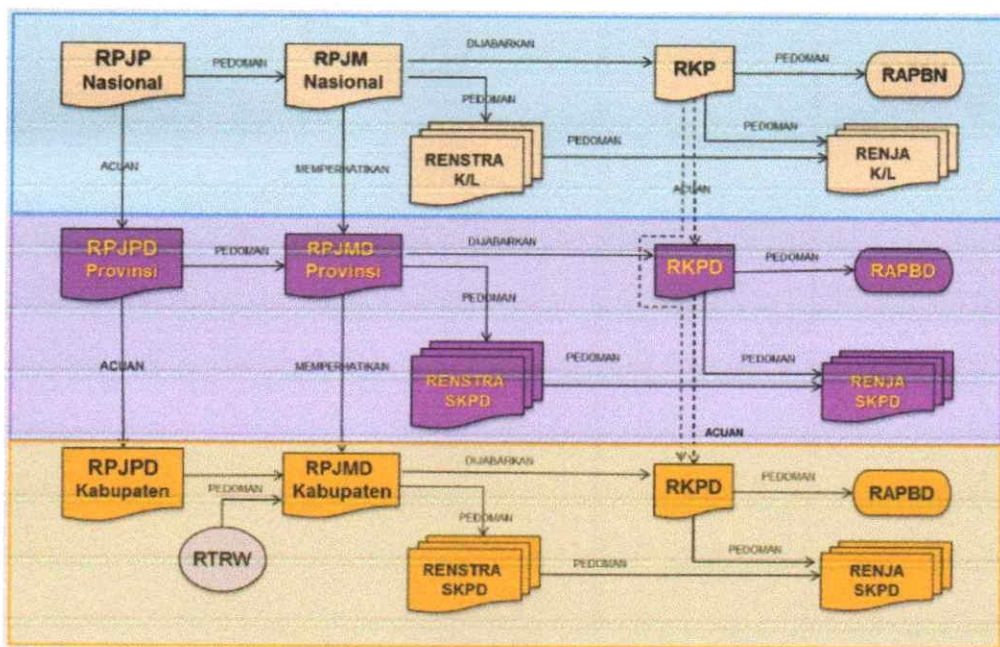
RPJP Nasional

PEDOMAN

RPJM Nasional

DIJABARKAN

RKP

PEDOMAN

RAPBN

PEDOMAN

PEDOMAN

RENSTRA K/L

PEDOMAN

RENJA K/L

ACUAN

MEMPERHATIKAN

ACUAN

RPJPD Provinsi

PEDOMAN

RPJMD Provinsi

DIJABARKAN

RKPD

PEDOMAN

RAPBD

PEDOMAN

RENSTRA SKPD

PEDOMAN

PEDOMAN

RENJA SKPD

ACUAN

MEMPERHATIKAN

ACUAN

RPJPD Kabupaten

PEDOMAN

RPJMD Kabupaten

DIJABARKAN

RKPD

PEDOMAN

RAPBD

RTRW

PEDOMAN

RENSTRA SKPD

PEDOMAN

PEDOMAN

RENJA SKPD